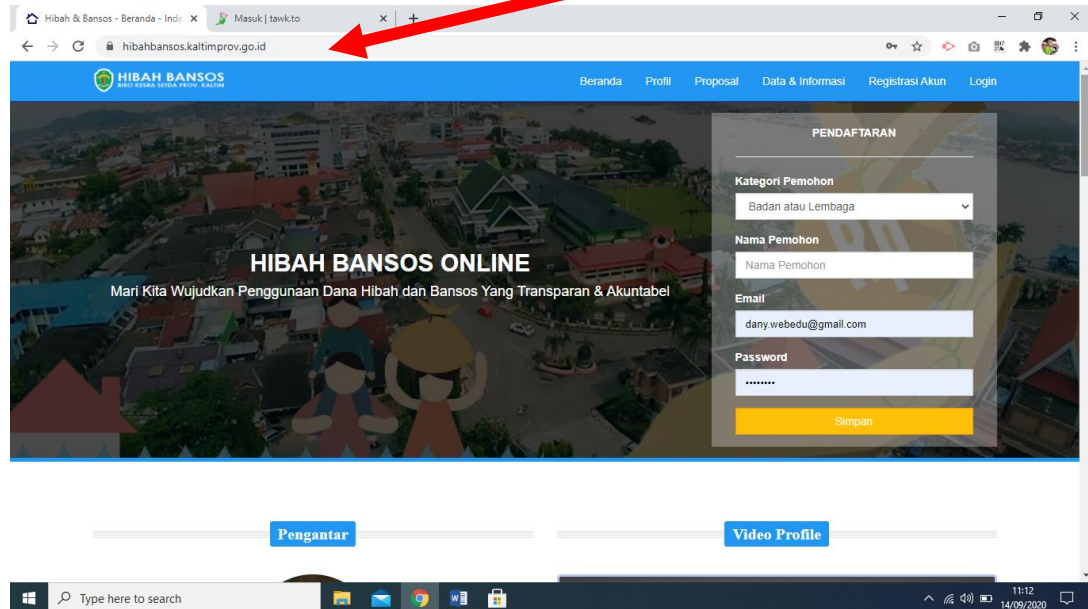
Hibah & Bansos - Beranda - Inde ×
Masuk | tawk.to ×
+
hibahbansos.kaltimprov.go.id

HIBAH BANSOS
BIRO KESRA SETDA PROV. KALTIM

Beranda Profil Proposal Data & Informasi Registrasi Akun Login

HIBAH BANSOS ONLINE
Mari Kita Wujudkan Penggunaan Dana Hibah dan Bansos Yang Transparan & Akuntabel

PENDAFTARAN
Kategori Pemohon
Badan atau Lembaga
Nama Pemohon
Nama Pemohon
Email
dany.webedu@gmail.com
Password
•••••••••
Simpan

Pengantar

Video Profile

Type here to search
11:12
14/09/2020